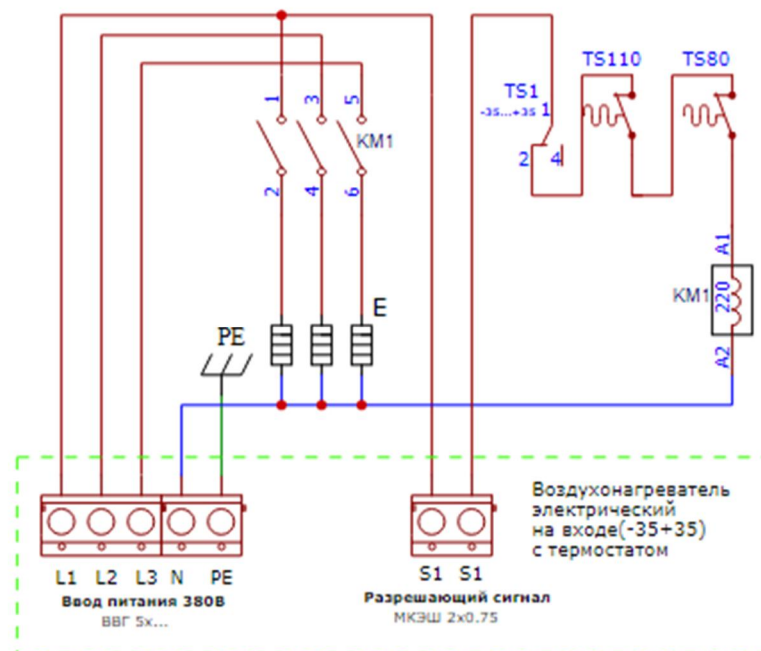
1 3 5
KM1
2 4 6
E
PE
TS1
-35...+35 1
2 4
TS110
TS80
A1
KM1
220
A2
L1 L2 L3 N PE
Ввод питания 380В
ВВГ 5x...
S1 S1
Разрешающий сигнал
МКЭШ 2x0.75
Воздухонагреватель электрический на входе(-35+35) с термостатом